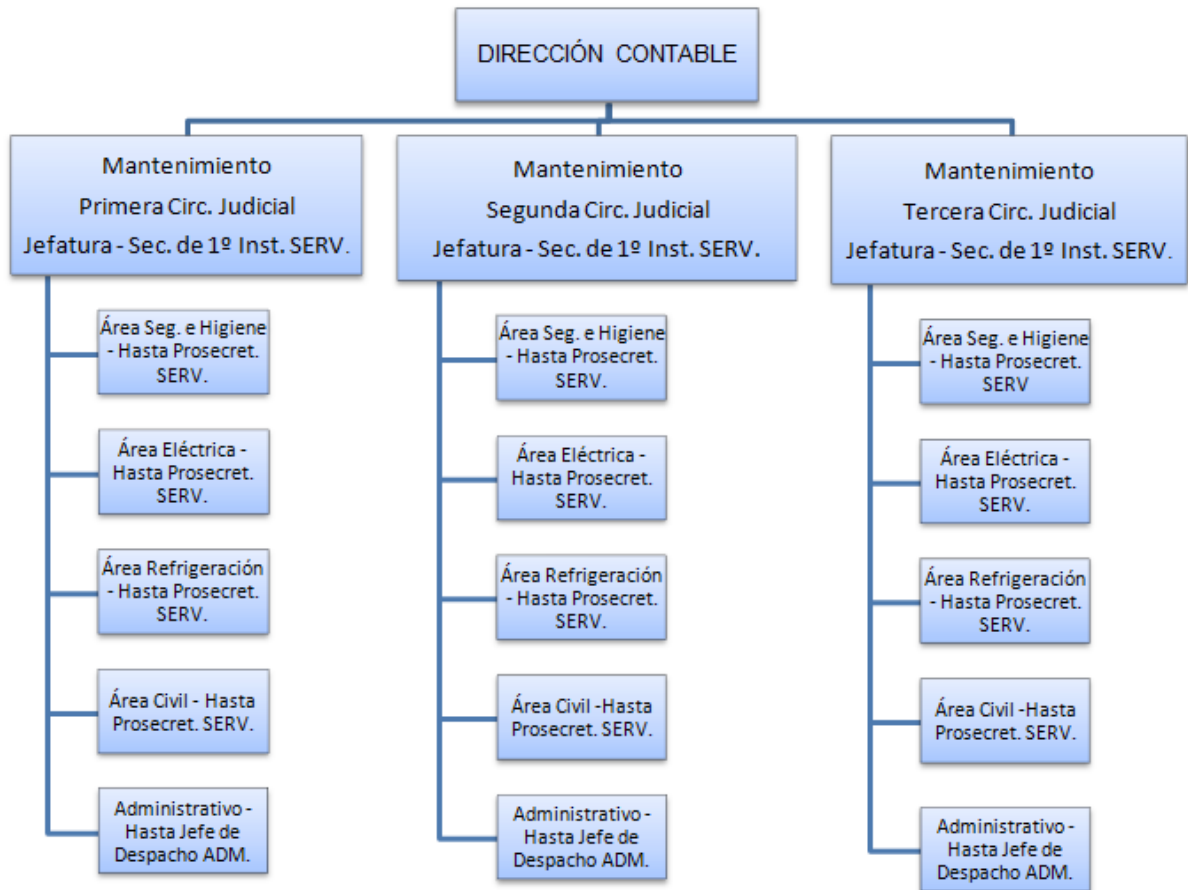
DIRECCIÓN CONTABLE

Mantenimiento
Primera Circ. Judicial
Jefatura - Sec. de 1º Inst. SERV.

Área Seg. e Higiene - Hasta Prosecret. SERV.

Área Eléctrica - Hasta Prosecret. SERV.

Área Refrigeración - Hasta Prosecret. SERV.

Área Civil - Hasta Prosecret. SERV.

Administrativo - Hasta Jefe de Despacho ADM.

Mantenimiento
Segunda Circ. Judicial
Jefatura - Sec. de 1º Inst. SERV.

Área Seg. e Higiene - Hasta Prosecret. SERV.

Área Eléctrica - Hasta Prosecret. SERV.

Área Refrigeración - Hasta Prosecret. SERV.

Área Civil -Hasta Prosecret. SERV.

Administrativo - Hasta Jefe de Despacho ADM.

Mantenimiento
Tercera Circ. Judicial
Jefatura - Sec. de 1º Inst. SERV.

Área Seg. e Higiene - Hasta Prosecret. SERV

Área Eléctrica - Hasta Prosecret. SERV.

Área Refrigeración - Hasta Prosecret. SERV.

Área Civil -Hasta Prosecret. SERV.

Administrativo - Hasta Jefe de Despacho ADM.